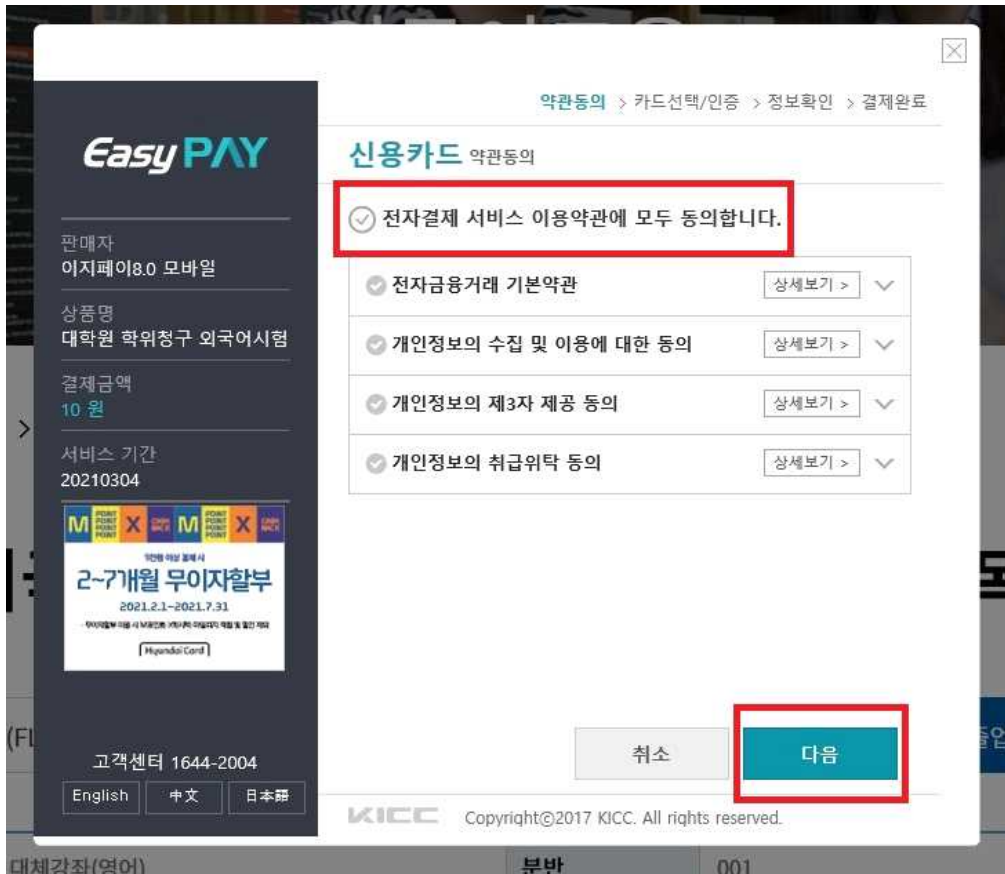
약관동의 > 카드선택/인증 > 정보확인 > 결제완료

EasyPAY

판매자
이지페이8.0 모바일

상품명
대학원 학위청구 외국어시험

결제금액
10 원

서비스 기간
20210304

M X M X

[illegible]

2~7개월 무이자할부

2021.2.1~2021.7.31

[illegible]

Hyundai Card

고객센터 1644-2004

English 中文 日本語

신용카드 약관동의

전자결제 서비스 이용약관에 모두 동의합니다.

전자금융거래 기본약관 상세보기 >

개인정보의 수집 및 이용에 대한 동의 상세보기 >

개인정보의 제3자 제공 동의 상세보기 >

개인정보의 취급위탁 동의 상세보기 >

취소

다음

KICC Copyright©2017 KICC. All rights reserved.

대체강좌(영어) 분반 001